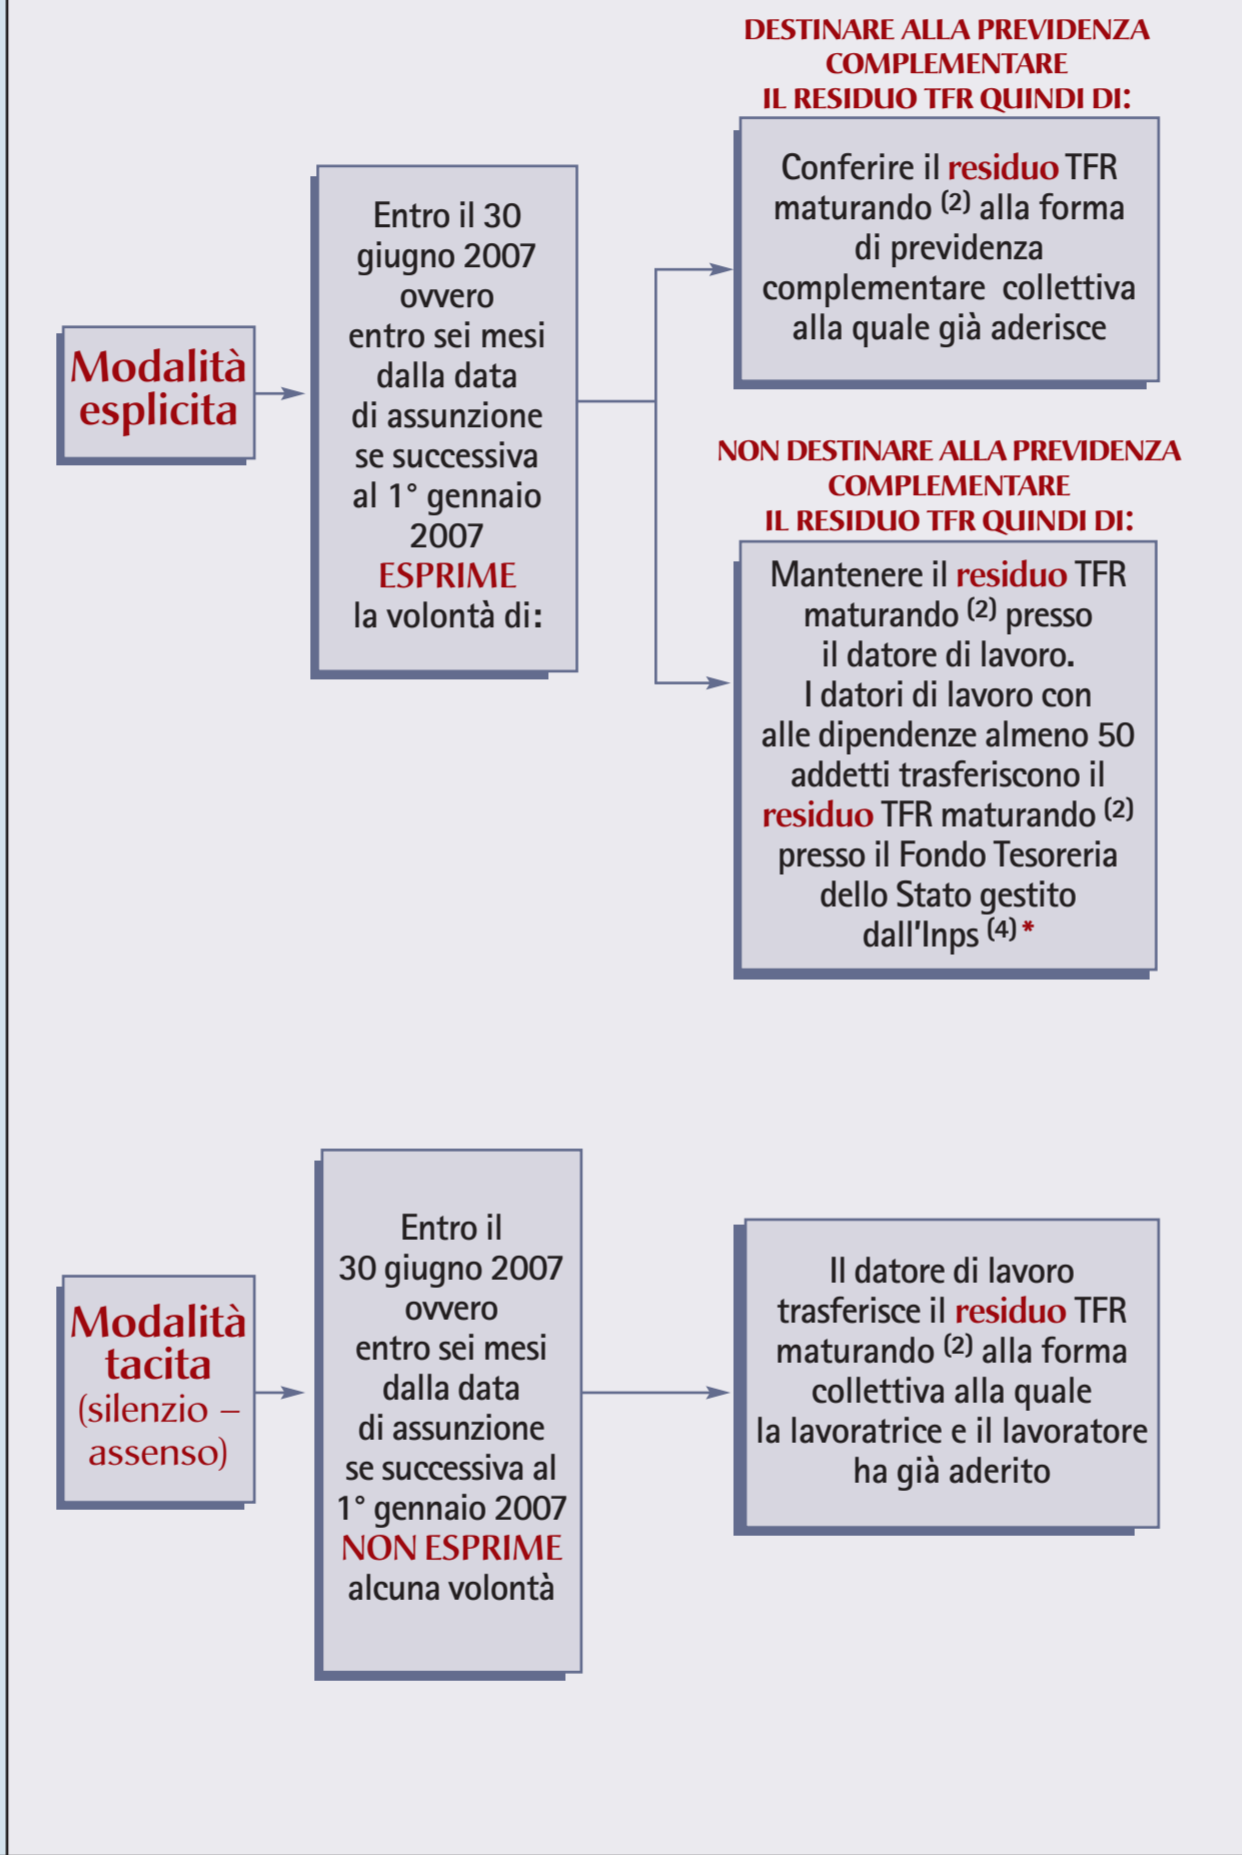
Modalità esplicita

Entro il 30 giugno 2007 ovvero entro sei mesi dalla data di assunzione se successiva al 1° gennaio 2007 ESPRIME la volontà di:

DESTINARE ALLA PREVIDENZA COMPLEMENTARE IL RESIDUO TFR QUINDI DI:

Conferire il residuo TFR maturando $^{(2)}$ alla forma di previdenza complementare collettiva alla quale già aderisce

NON DESTINARE ALLA PREVIDENZA COMPLEMENTARE IL RESIDUO TFR QUINDI DI:

Mantenere il residuo TFR maturando $^{(2)}$ presso il datore di lavoro. I datori di lavoro con alle dipendenze almeno 50 addetti trasferiscono il residuo TFR maturando $^{(2)}$ presso il Fondo Tesoreria dello Stato gestito dall'Inps $^{(4)}$ *

Modalità tacita (silenzio – assenso)

Entro il 30 giugno 2007 ovvero entro sei mesi dalla data di assunzione se successiva al 1° gennaio 2007 NON ESPRIME alcuna volontà

Il datore di lavoro trasferisce il residuo TFR maturando $^{(2)}$ alla forma collettiva alla quale la lavoratrice e il lavoratore ha già aderito